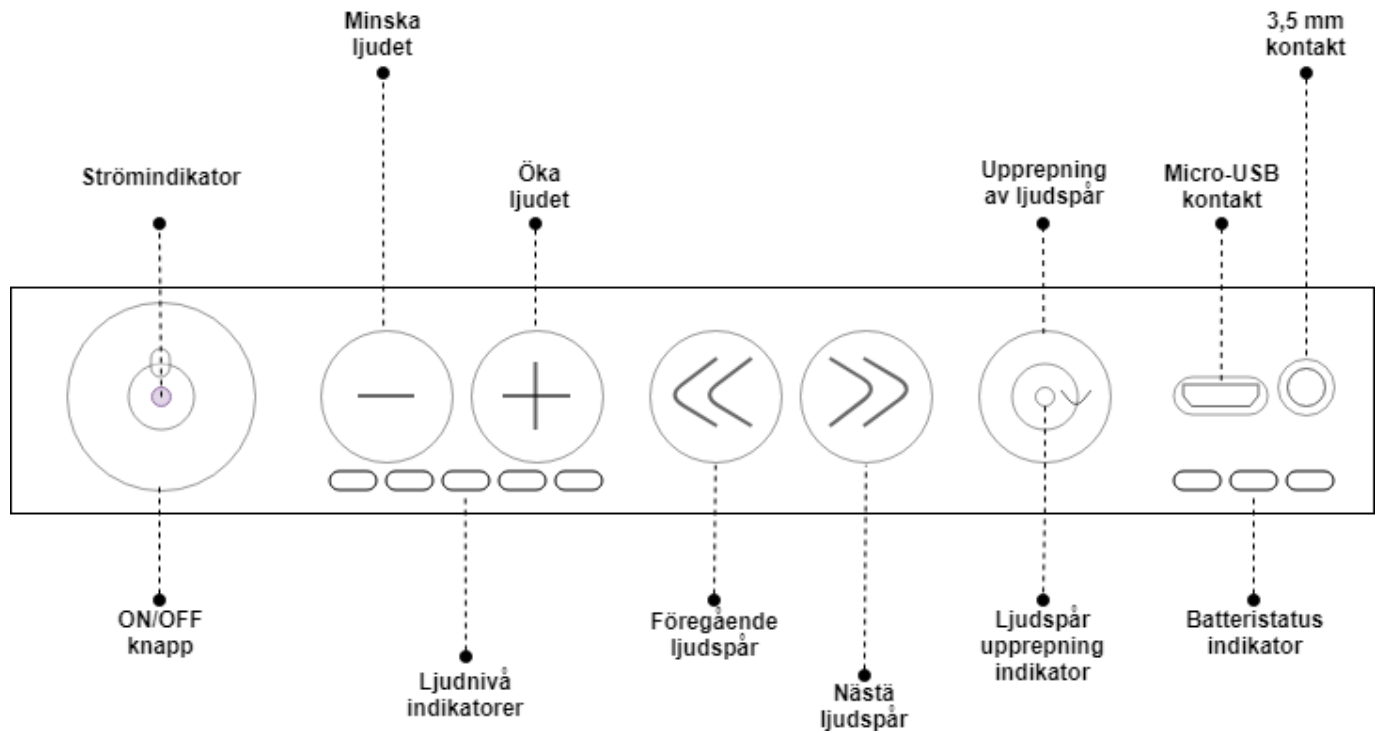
Minska ljudet

3,5 mm kontakt

Strömindikator

Öka ljudet

Upprepning av ljudspår

Micro-USB kontakt

ON/OFF knapp

Ljudnivå indikatorer

Föregående ljudspår

Nästä ljudspår

Ljudspår upprepning indikator

Batteristatus indikator